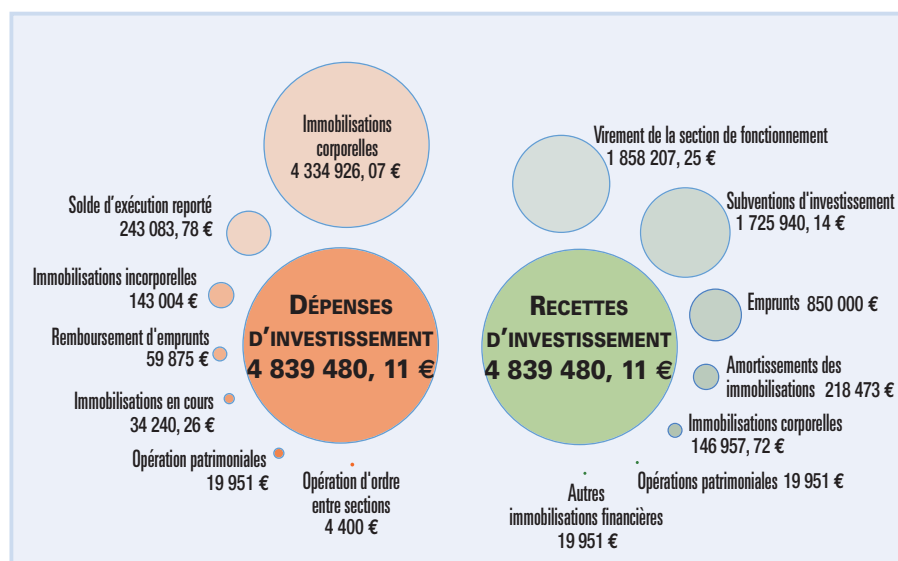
Immobilisations corporelles
4 334 926, 07 €

Solde d'exécution reporté
243 083, 78 €

Immobilisations incorporelles
143 004 €

Remboursement d'emprunts
59 875 €

Immobilisations en cours
34 240, 26 €

Opération patrimoniales
19 951 €

Opération d'ordre entre sections
4 400 €

DÉPENSES D'INVESTISSEMENT
4 839 480, 11 €

Virement de la section de fonctionnement
1 858 207, 25 €

Subventions d'investissement
1 725 940, 14 €

Emprunts 850 000 €

Amortissements des immobilisations 218 473 €

Immobilisations corporelles
146 957, 72 €

Opérations patrimoniales 19 951 €

Autres immobilisations financières
19 951 €

RECETTES D'INVESTISSEMENT
4 839 480, 11 €